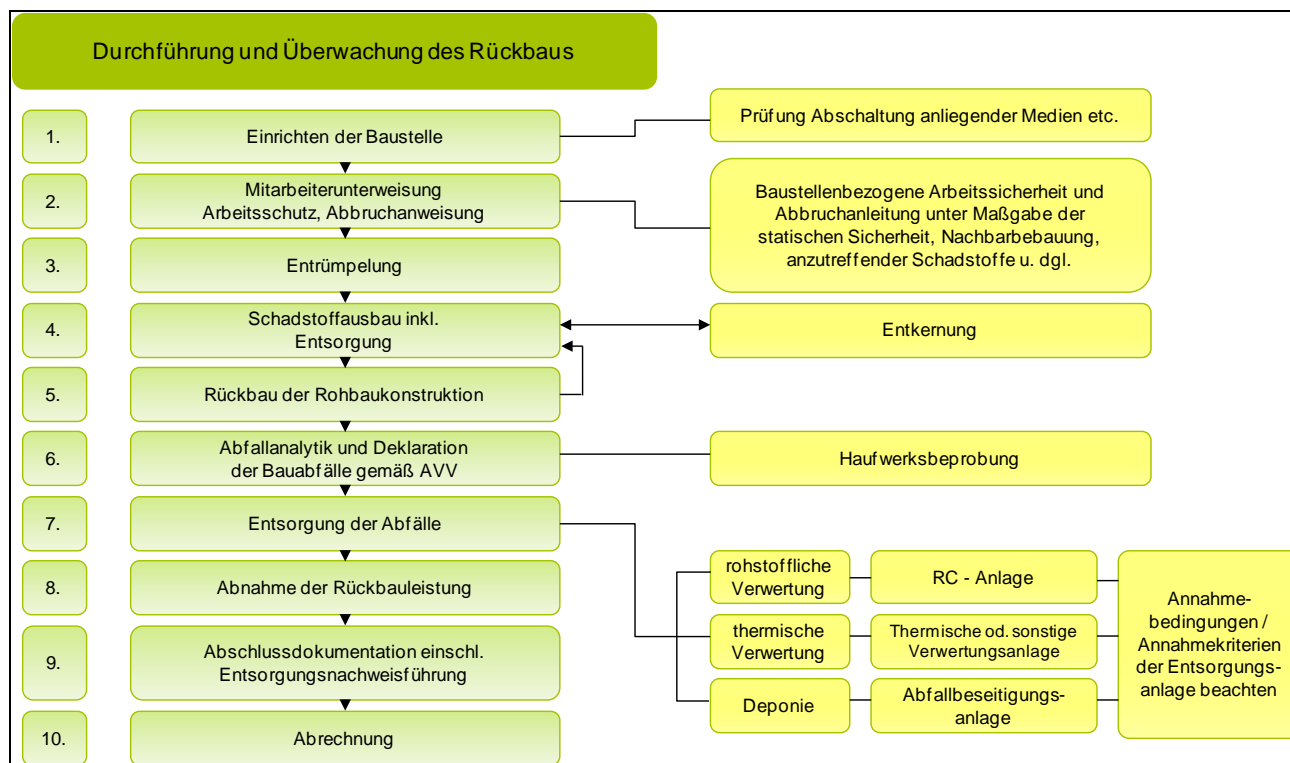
Durchführung und Überwachung des Rückbaus

1.
Einrichten der Baustelle
Prüfung Abschaltung anliegender Medien etc.

2.
Mitarbeiterunterweisung Arbeitsschutz, Abbruchanweisung
Baustellenbezogene Arbeitssicherheit und Abbruchanleitung unter Maßgabe der statischen Sicherheit, Nachbarbebauung, anzutreffender Schadstoffe u. dgl.

3.
Entrümpelung

4.
Schadstoffausbau inkl. Entsorgung
Entkernung

5.
Rückbau der Rohbaukonstruktion

6.
Abfallanalytik und Deklaration der Bauabfälle gemäß AVV
Haufwerksbeprobung

7.
Entsorgung der Abfälle

8.
Abnahme der Rückbauleistung

9.
Abschlussdokumentation einschl. Entsorgungsnachweisführung

10.
Abrechnung

rohstoffliche Verwertung
RC - Anlage

thermische Verwertung
Thermische od. sonstige Verwertungsanlage

Deponie
Abfallbeseitigungsanlage

Annahmebedingungen / Annahmekriterien der Entsorgungsanlage beachten